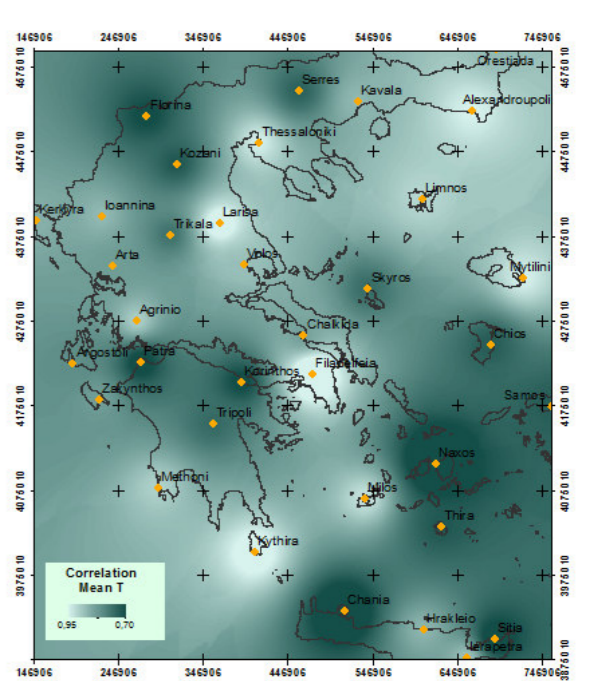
146906 246906 346906 446906 546906 646906 746906

4575010 4475010 4375010 4275010 4175010 4075010 3975010

Orestiada
Serres
Kavala
Alexandroupoli
Florina
Thessaloniki
Kozani
Limnos
Kerkyra
Ioannina
Larisa
Trikala
Arta
Volos
Mytilini
Skyros
Agrinio
Chalkida
Chios
Argostoli
Patra
Filadelfeia
Korinthos
Zakynthos
Samos
Tripoli
Naxos
Methoni
Milos
Thira
Kythira
Chania
Hrakleio
Sitia
Ierapetra

Correlation
Mean T
0,95
0,70

146906 246906 346906 446906 546906 646906 746906

4575010 4475010 4375010 4275010 4175010 4075010 3975010